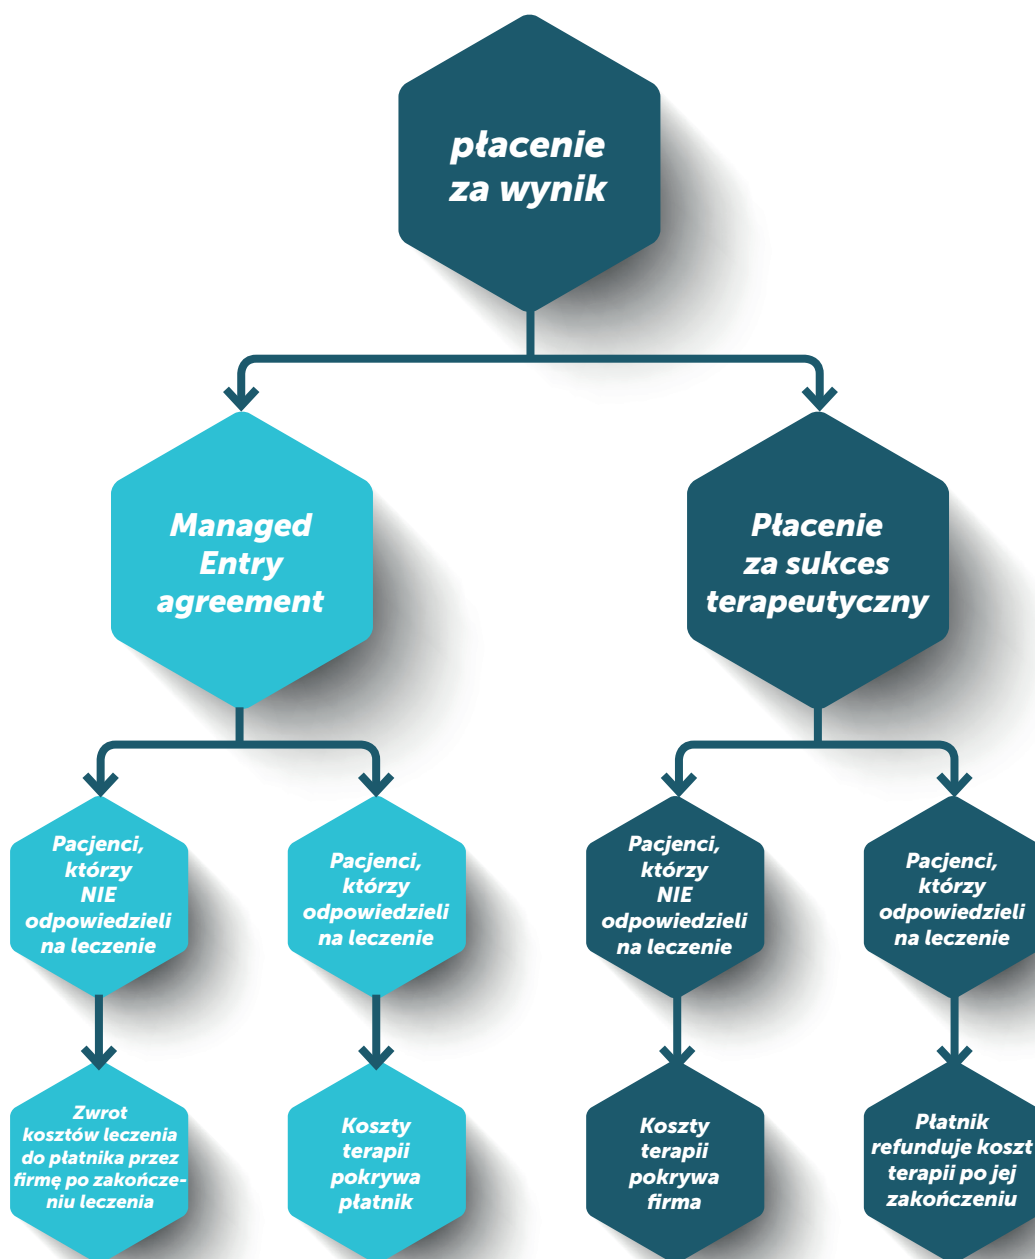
płacenie za wynik

Managed Entry agreement

Płacenie za sukces terapeutyczny

Pacjenci, którzy NIE odpowiedzieli na leczenie

Pacjenci, którzy odpowiedzieli na leczenie

Pacjenci, którzy NIE odpowiedzieli na leczenie

Pacjenci, którzy odpowiedzieli na leczenie

Zwrot kosztów leczenia do płatnika przez firmę po zakończeniu leczenia

Koszty terapii pokrywa płatnik

Koszty terapii pokrywa firma

Płatnik refunduje koszt terapii po jej zakończeniu